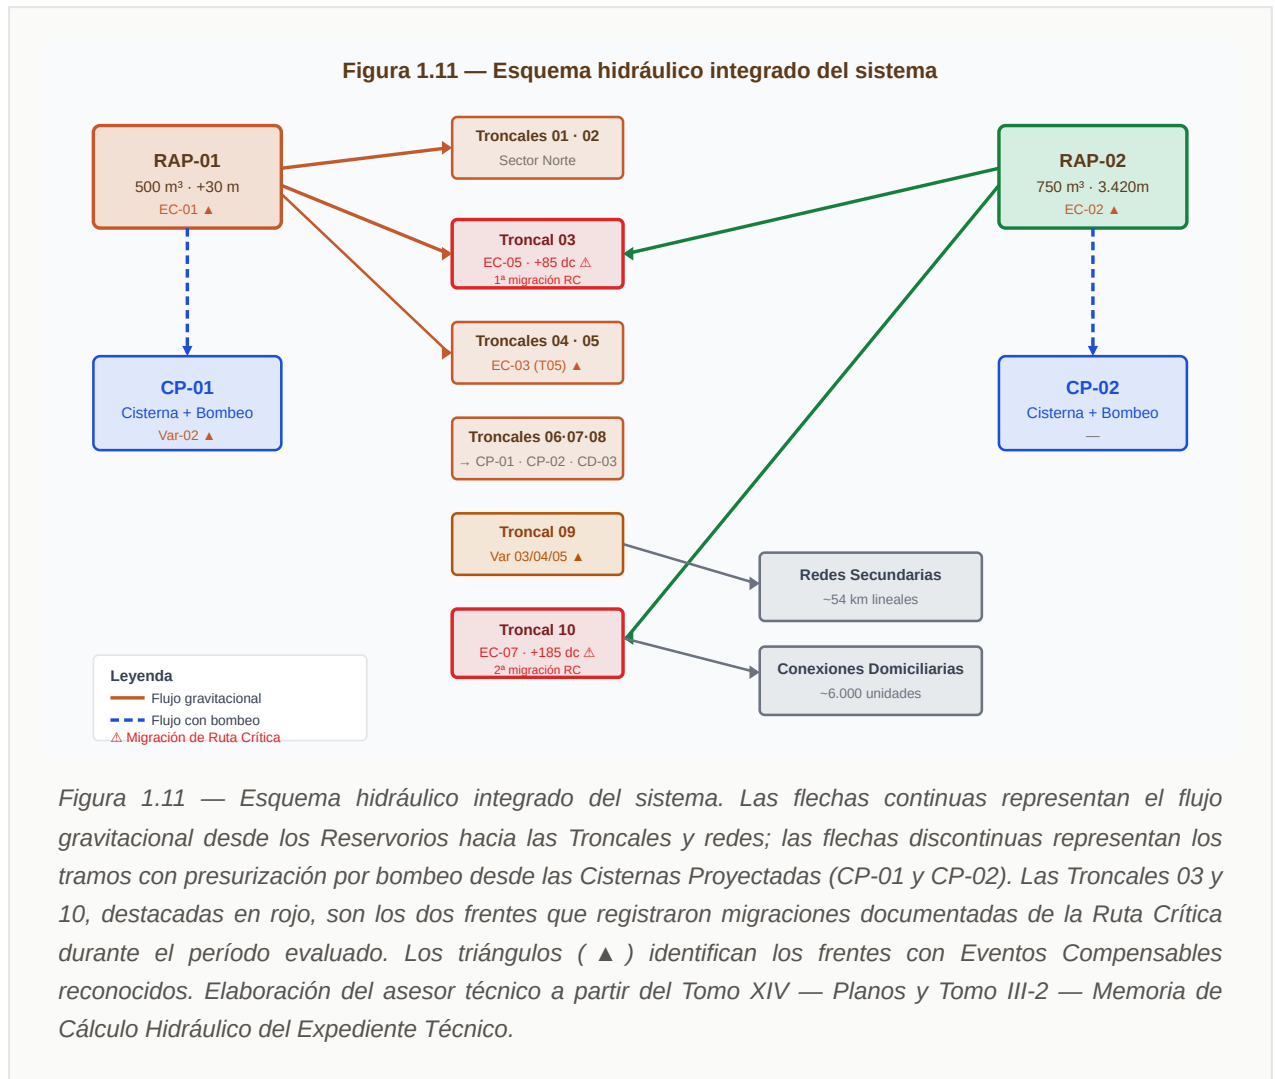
Figura 1.11 — Esquema hidráulico integrado del sistema

RAP-01
500 m³ · +30 m
EC-01 ▲

CP-01
Cisterna + Bombeo
Var-02 ▲

Troncales 01 · 02
Sector Norte

Troncal 03
EC-05 · +85 dc ⚠
1ª migración RC

Troncales 04 · 05
EC-03 (T05) ▲

Troncales 06·07·08
→ CP-01 · CP-02 · CD-03

Troncal 09
Var 03/04/05 ▲

Troncal 10
EC-07 · +185 dc ⚠
2ª migración RC

RAP-02
750 m³ · 3.420m
EC-02 ▲

CP-02
Cisterna + Bombeo
—

Redes Secundarias
~54 km lineales

Conexiones Domiciliarias
~6.000 unidades

Leyenda
Flujo gravitacional
Flujo con bombeo
⚠ Migración de Ruta Crítica

Figura 1.11 — Esquema hidráulico integrado del sistema. Las flechas continuas representan el flujo gravitacional desde los Reservorios hacia las Troncales y redes; las flechas discontinuas representan los tramos con presurización por bombeo desde las Cisternas Proyectadas (CP-01 y CP-02). Las Troncales 03 y 10, destacadas en rojo, son los dos frentes que registraron migraciones documentadas de la Ruta Crítica durante el período evaluado. Los triángulos ( ▲ ) identifican los frentes con Eventos Compensables reconocidos. Elaboración del asesor técnico a partir del Tomo XIV — Planos y Tomo III-2 — Memoria de Cálculo Hidráulico del Expediente Técnico.